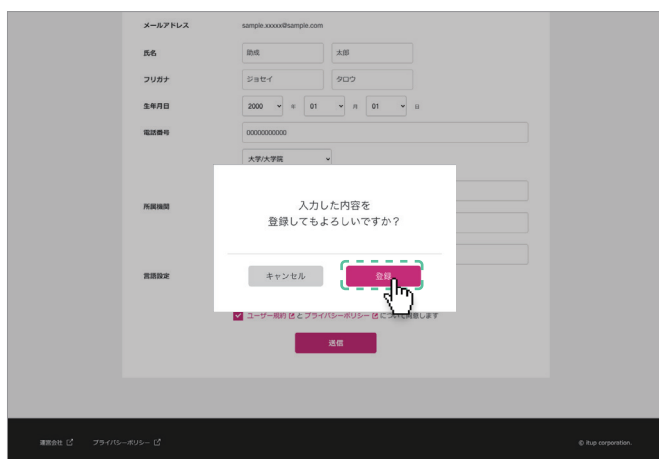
メールアドレス sample.xxxxx@sample.com

氏名 助成 太郎

フリガナ ジョセイ タロウ

生年月日 2000 年 01 月 01 日

電話番号 00000000000

所属機関 大学/大学院

言語設定

入力した内容を
登録してもよろしいですか？

キャンセル

登録

ユーザー規約 とプライバシーポリシー に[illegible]意します

送信

運営会社 プライバシーポリシー

© itup corporation.